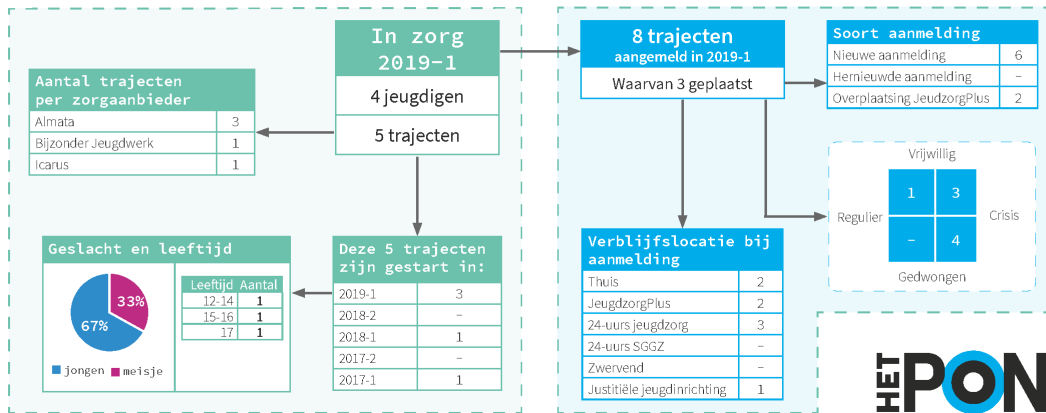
In zorg 2019-1

4 jeugdigen

5 trajecten

Aantal trajecten per zorgaanbieder

| | |
|---|---|
| Almata | 3 |
| Bijzonder Jeugdwerk | 1 |
| Icarus | 1 |

Geslacht en leeftijd

33%

67%

jongen meisje

| Leeftijd | Aantal |
|---|---|
| 12-14 | 1 |
| 15-16 | 1 |
| 17 | 1 |

Deze 5 trajecten zijn gestart in:

| | |
|---|---|
| 2019-1 | 3 |
| 2018-2 | – |
| 2018-1 | 1 |
| 2017-2 | – |
| 2017-1 | 1 |

8 trajecten
aangemeld in 2019-1

Waarvan 3 geplaatst

Soort aanmelding

| | |
|---|---|
| Nieuwe aanmelding | 6 |
| Hernieuwde aanmelding | – |
| Overplaatsing JeudzorgPlus | 2 |

Vrijwillig

Regulier

Crisis

Gedwongen

| | |
|---|---|
| 1 | 3 |
| – | 4 |

Verblijfslocatie bij aanmelding

| | |
|---|---|
| Thuis | 2 |
| JeugdzorgPlus | 2 |
| 24-uurs jeugdzorg | 3 |
| 24-uurs SGGZ | – |
| Zwervend | – |
| Justitiële jeugdinrichting | 1 |

HET PON